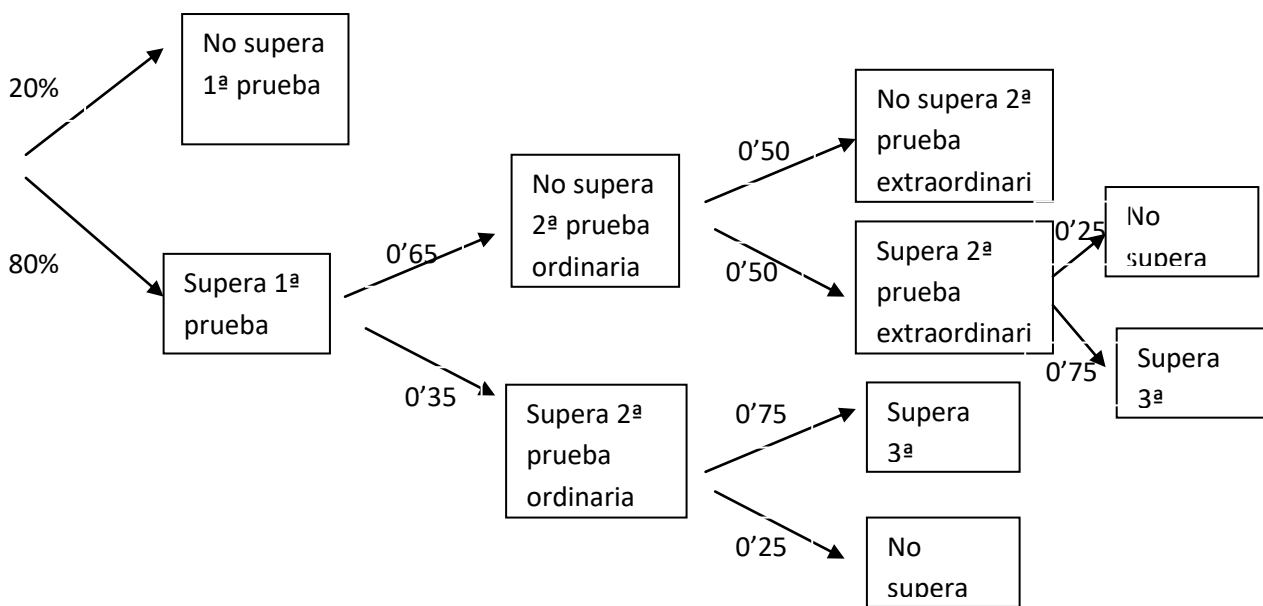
20%

No supera 1ª prueba

80%

Supera 1ª prueba

0’65

No supera 2ª prueba ordinaria

0’50

No supera 2ª prueba extraordinari

0’50

Supera 2ª prueba extraordinari

0’25

No supera

0’75

Supera 3ª

0’35

Supera 2ª prueba ordinaria

0’75

Supera 3ª

0’25

No supera